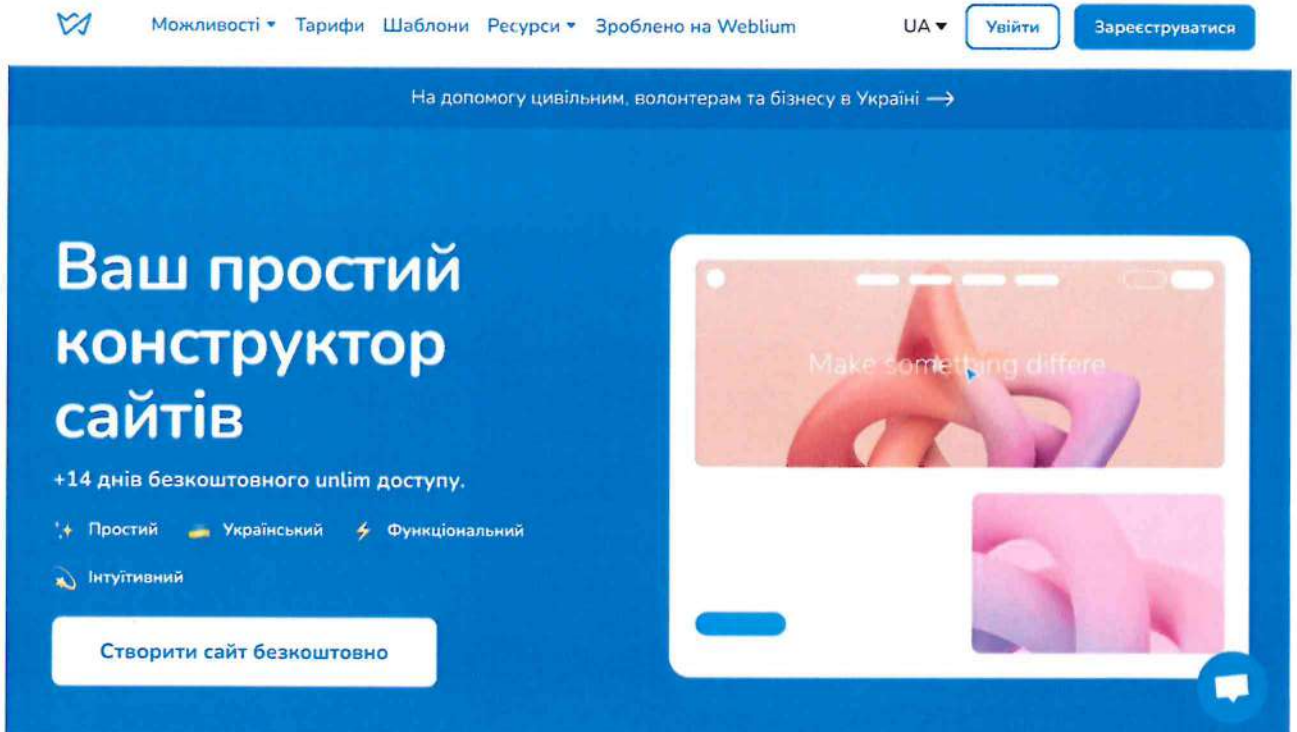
Можливості ▾ Тарифи Шаблони Ресурси ▾ Зроблено на Weblium

UA ▾ Увійти Зареєструватися

На допомогу цивільним, волонтерам та бізнесу в Україні ⟶

Ваш простий конструктор сайтів

+14 днів безкоштовного unlim доступу.

Простий Український Функціональний Інтуїтивний

Створити сайт безкоштовно

Make something differe